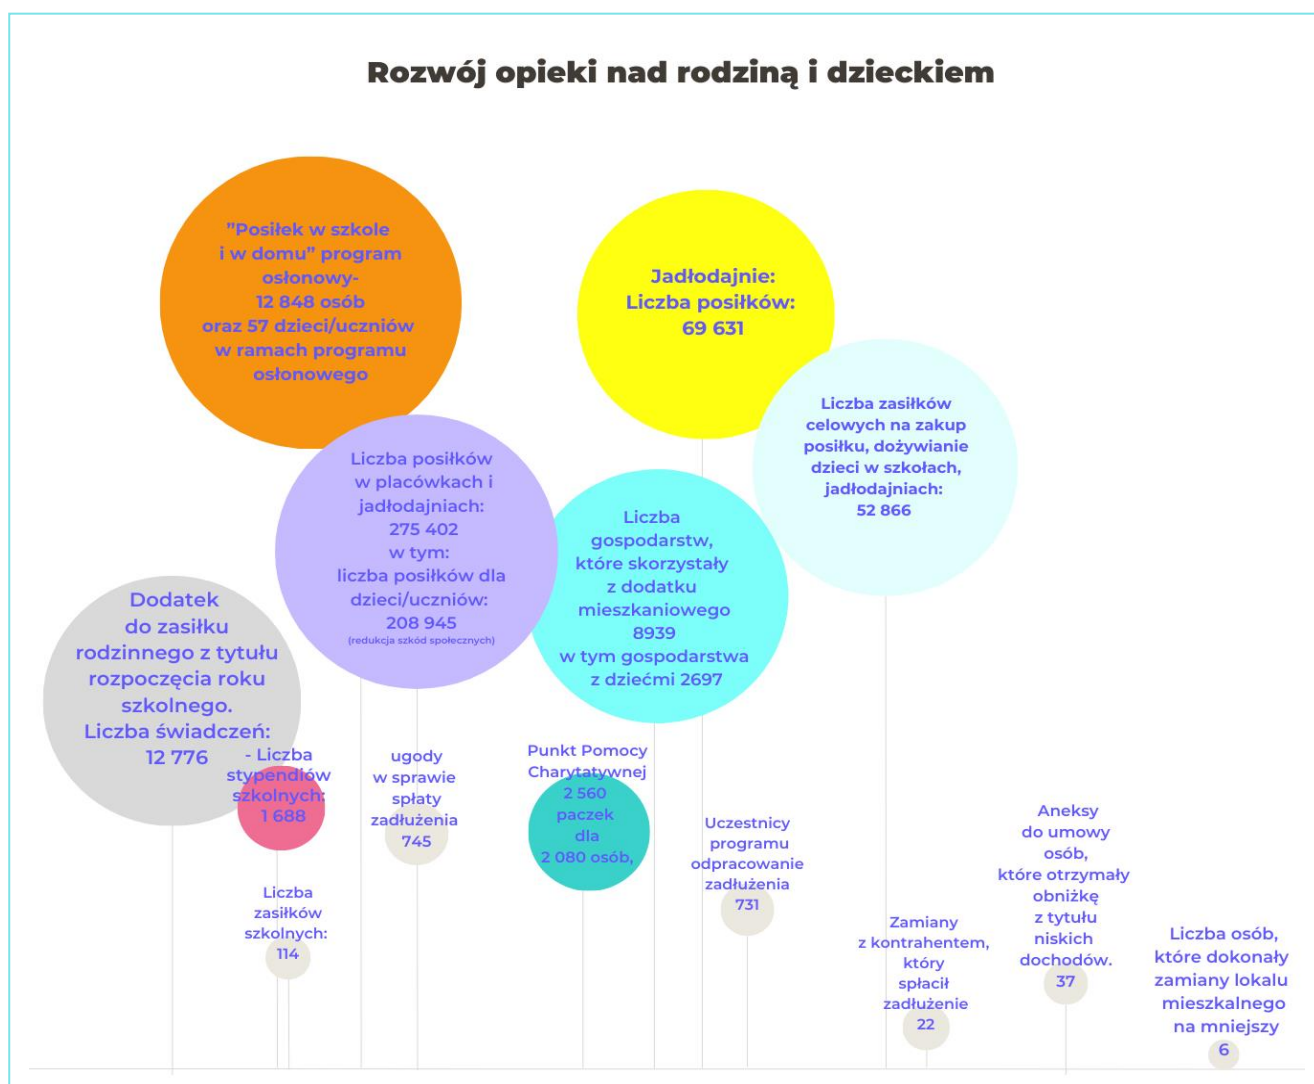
Rozwój opieki nad rodziną i dzieckiem

”Posiłek w szkole i w domu” program osłonowy- 12 848 osób oraz 57 dzieci/uczniów w ramach programu osłonowego

Jadłodajnie: Liczba posiłków: 69 631

Liczba zasiłków celowych na zakup posiłku, dożywianie dzieci w szkołach, jadłodajniach: 52 866

Liczba posiłków w placówkach i jadłodajniach: 275 402 w tym: liczba posiłków dla dzieci/uczniów: 208 945 (redukcja szkód społecznych)

Liczba gospodarstw, które skorzystały z dodatku mieszkaniowego 8939 w tym gospodarstwa z dziećmi 2697

Dodatek do zasiłku rodzinnego z tytułu rozpoczęcia roku szkolnego. Liczba świadczeń: 12 776

- Liczba stypendiów szkolnych: 1 688

ugody w sprawie spłaty zadłużenia 745

Punkt Pomocy Charytatywnej 2 560 paczek dla 2 080 osób,

Uczestnicy programu odpracowanie zadłużenia 731

Liczba zasiłków szkolnych: 114

Aneksy do umowy osób, które otrzymały obniżkę z tytułu niskich dochodów. 37

Zamiany z kontrahentem, który spłacił zadłużenie 22

Liczba osób, które dokonały zamiany lokalu mieszkalnego na mniejszy 6